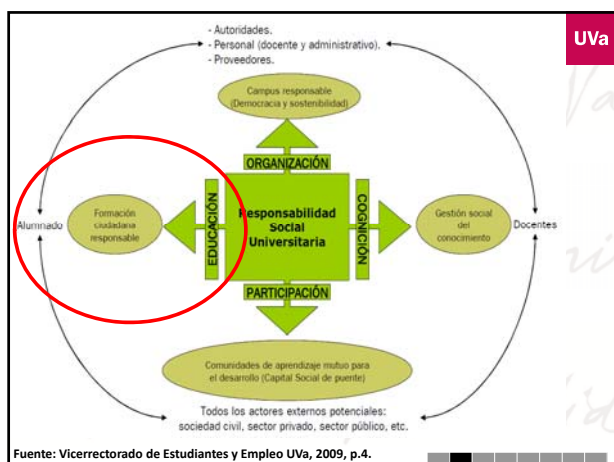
- Autoridades.
- Personal (docente y administrativo).
- Proveedores.

UVa

Campus responsable (Democracia y sostenibilidad)

ORGANIZACIÓN

Alumnado

Formación ciudadana responsable

EDUCACIÓN

Responsabilidad Social Universitaria

COGNICIÓN

Gestión social del conocimiento

Docentes

PARTICIPACIÓN

Comunidades de aprendizaje mutuo para el desarrollo (Capital Social de puente)

Todos los actores externos potenciales: sociedad civil, sector privado, sector público, etc.

Fuente: Vicerrectorado de Estudiantes y Empleo UVa, 2009, p.4.